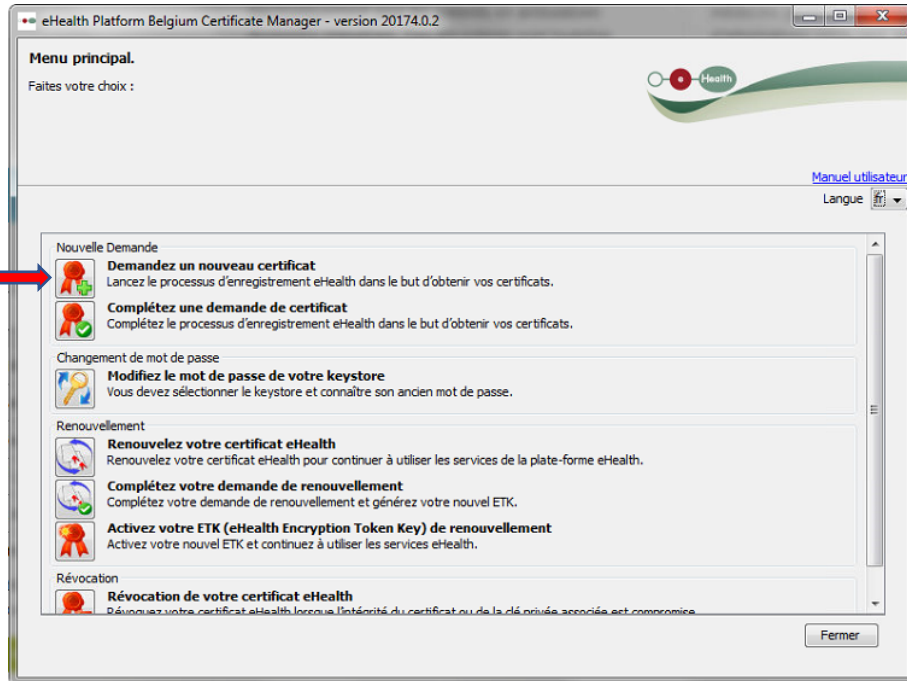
eHealth Platform Belgium Certificate Manager - version 20174.0.2

Menu principal.

Faites votre choix :

e Health

Manuel utilisateur

Langue fr

Nouvelle Demande

Demandez un nouveau certificat
Lancez le processus d'enregistrement eHealth dans le but d'obtenir vos certificats.

Complétez une demande de certificat
Complétez le processus d'enregistrement eHealth dans le but d'obtenir vos certificats.

Changement de mot de passe

Modifiez le mot de passe de votre keystore
Vous devez sélectionner le keystore et connaître son ancien mot de passe.

Renouvellement

Renouvelez votre certificat eHealth
Renouvelez votre certificat eHealth pour continuer à utiliser les services de la plate-forme eHealth.

Complétez votre demande de renouvellement
Complétez votre demande de renouvellement et générez votre nouvel ETK.

Activez votre ETK (eHealth Encryption Token Key) de renouvellement
Activez votre nouvel ETK et continuez à utiliser les services eHealth.

Révocation

Révocation de votre certificat eHealth
Révoquez votre certificat eHealth lorsque l'intégrité du certificat ou de la clé privée associée est compromise

Fermer